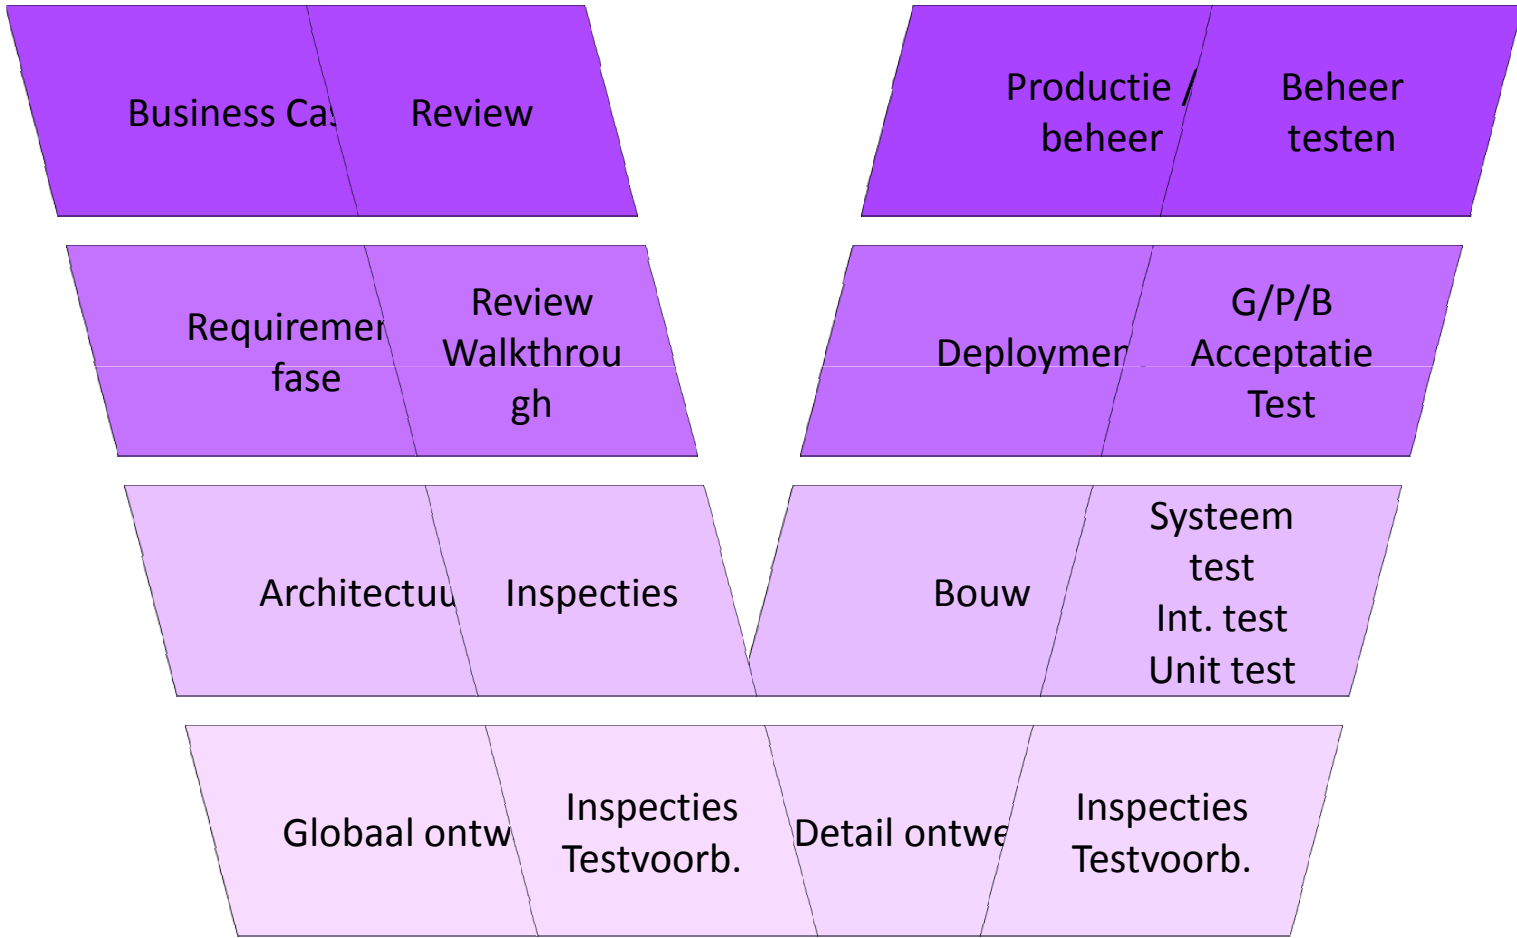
Business Ca

Review

Productie / beheer

Beheer testen

Requiremen fase

Review Walkthrou gh

Deploymen

G/P/B Acceptatie Test

Architectuu

Inspecties

Bouw

Systeem test
Int. test
Unit test

Globaal ontw

Inspecties Testvoorb.

Detail ontwe

Inspecties Testvoorb.